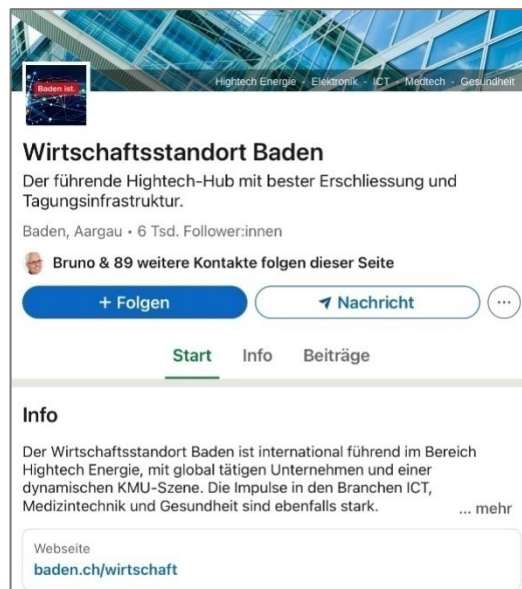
Hightech Energie · Elektronik · ICT · Medtech · Gesundheit

Baden ist.

Wirtschaftsstandort Baden

Der führende Hightech-Hub mit bester Erschliessung und Tagungsinfrastruktur.

Baden, Aargau • 6 Tsd. Follower:innen

Bruno & 89 weitere Kontakte folgen dieser Seite

+ Folgen

Nachricht

Start Info Beiträge

Info

Der Wirtschaftsstandort Baden ist international führend im Bereich Hightech Energie, mit global tätigen Unternehmen und einer dynamischen KMU-Szene. Die Impulse in den Branchen ICT, Medizintechnik und Gesundheit sind ebenfalls stark. ... mehr

Webseite
baden.ch/wirtschaft